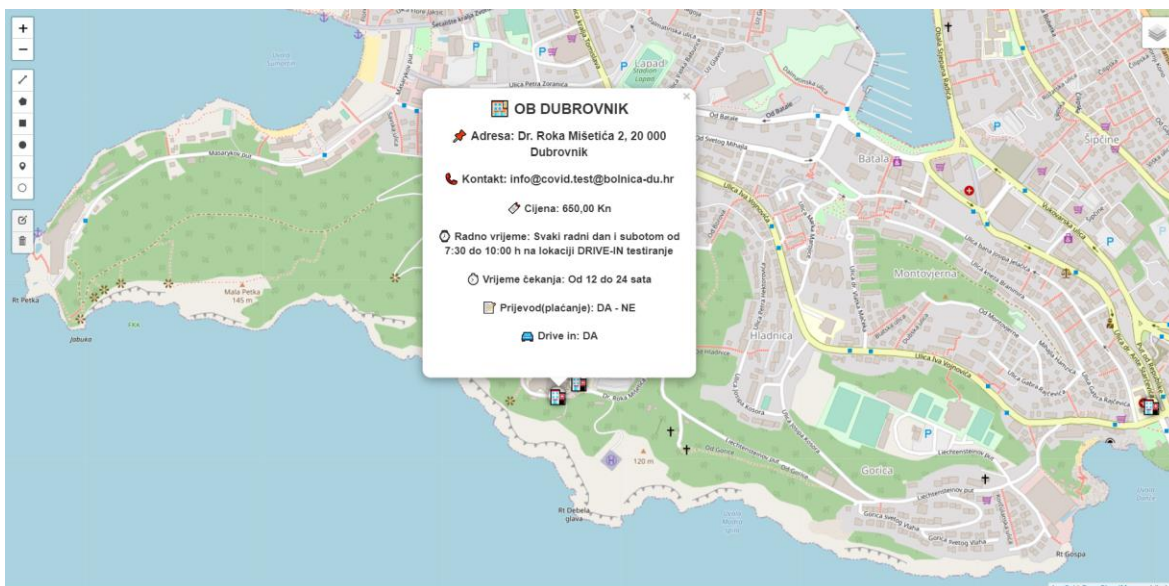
+
−

×

OB DUBROVNIK

Adresa: Dr. Roka Mišetića 2, 20 000 Dubrovnik

Kontakt: info@covid.test@bolnica-du.hr

Cijena: 650,00 Kn

Radno vrijeme: Svaki radni dan i subotom od 7:30 do 10:00 h na lokaciji DRIVE-IN testiranje

Vrijeme čekanja: Od 12 do 24 sata

Prijevod(plaćanje): DA - NE

Drive in: DA

Lapad
Batala
Šipčine
Montovjerna
Hladnica
Gorica
Masarykov put
Od Batale
Od Svetog Mihaila
Ulica Ive Vojnovića
Vukovarska ulica
Mala Petka
145 m
Rt Petka
Jabuko
120 m
Rt Debela glava
Rt Gospa
Od Gorice
Lechtensteinov put
Gorica svetog Vlaha
Dr. Roka Mišetića
Ulica Petra Zoranića
Stadion Lapad
Od Montovjerne